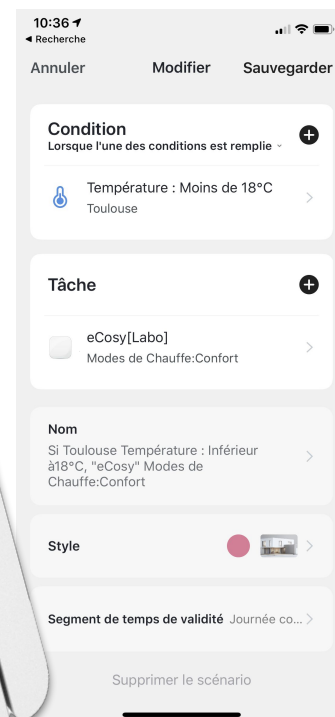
10:36
◀ Recherche

Annuler
Modifier
Sauvegarder

Condition
Lorsque l'une des conditions est remplie

Température : Moins de 18°C
Toulouse

Tâche

eCosy[Labo]
Modes de Chauffe:Confort

Nom
Si Toulouse Température : Inférieur à18°C, "eCosy" Modes de Chauffe:Confort

Style

Segment de temps de validité Journée co...

Supprimer le scénario